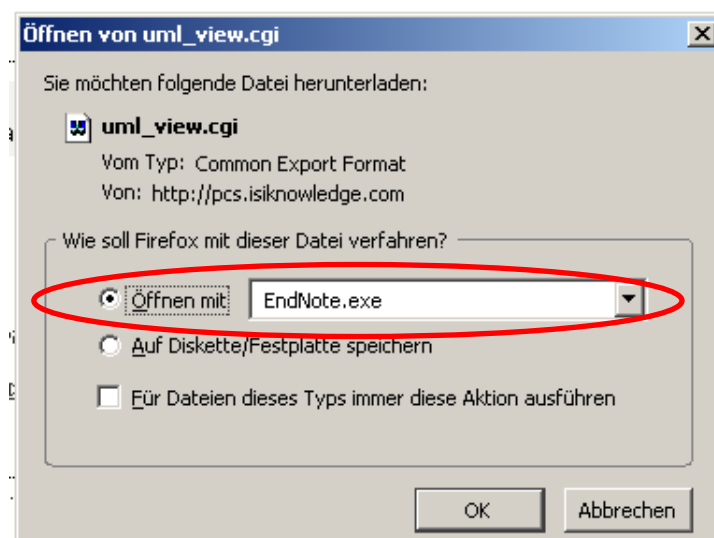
Öffnen von uml_view.cgi

Sie möchten folgende Datei herunterladen:

uml_view.cgi

Vom Typ: Common Export Format

Von: http://pcs.isiknowledge.com

Wie soll Firefox mit dieser Datei verfahren?

Öffnen mit EndNote.exe

Auf Diskette/Festplatte speichern

Für Dateien dieses Typs immer diese Aktion ausführen

OK Abbrechen